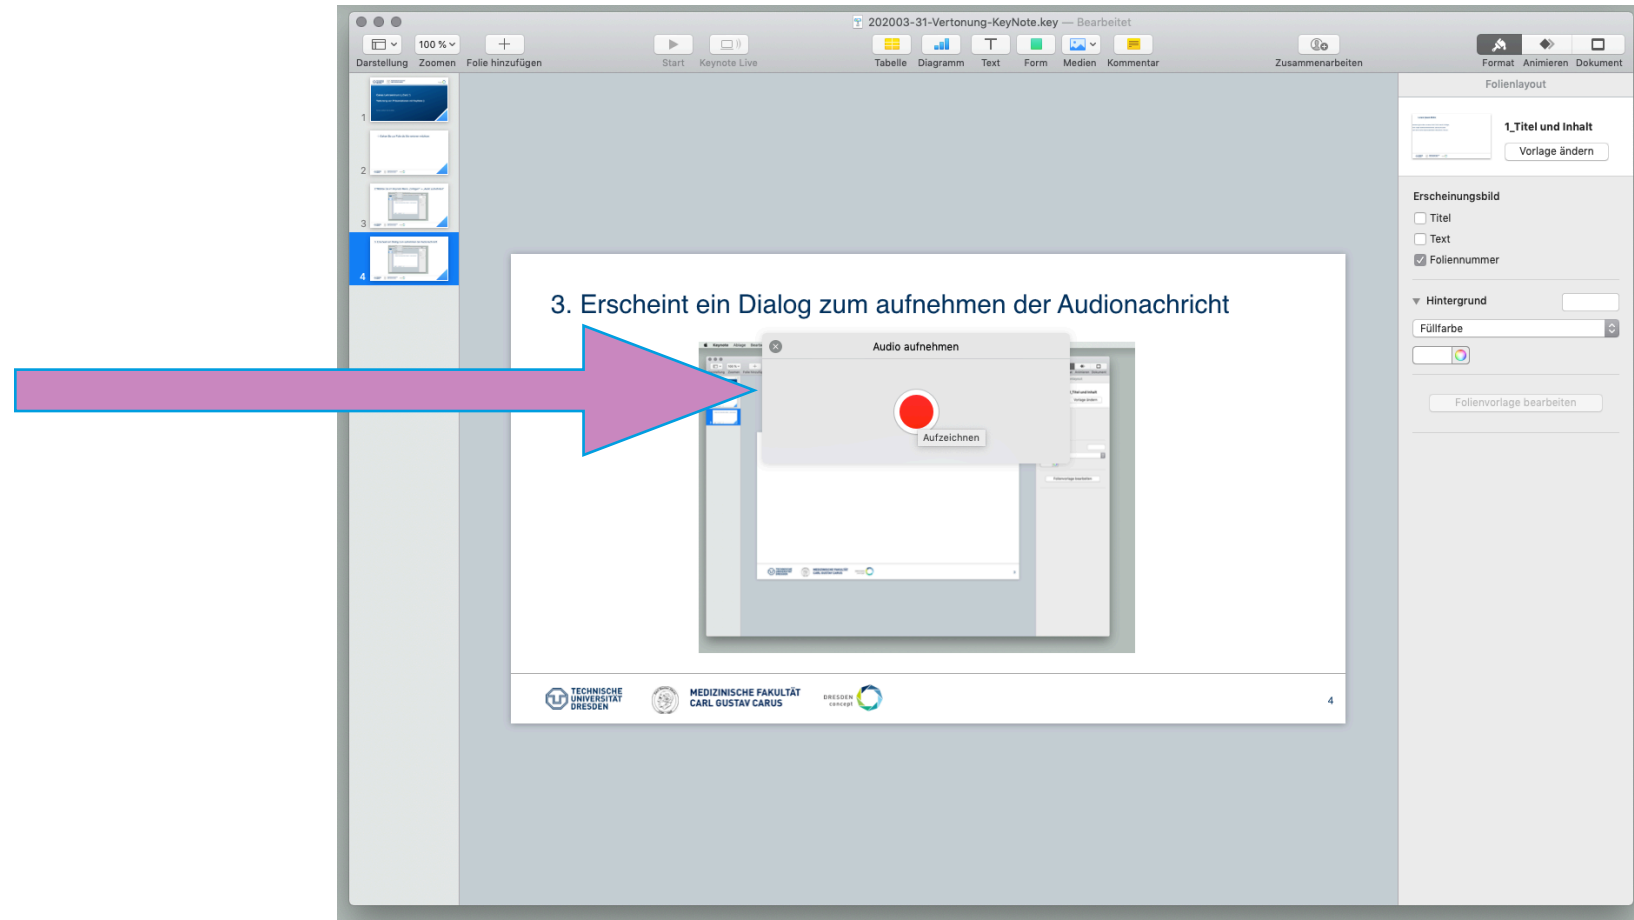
202003-31-Vertonung-KeyNote.key — Bearbeitet

100 %

Darstellung Zoomen Folie hinzufügen Start Keynote Live Tabelle Diagramm Text Form Medien Kommentar Zusammenarbeiten Format Animieren Dokument

1
2
3
4

3. Erscheint ein Dialog zum aufnehmen der Audionachricht

Audio aufnehmen

Aufzeichnen

TECHNISCHE UNIVERSITÄT DRESDEN

MEDIZINISCHE FAKULTÄT CARL GUSTAV CARUS

DRESDEN concept

4

Folienlayout

1_Titel und Inhalt

Vorlage ändern

Erscheinungsbild

Titel

Text

Foliennummer

Hintergrund

Füllfarbe

Folienvorlage bearbeiten